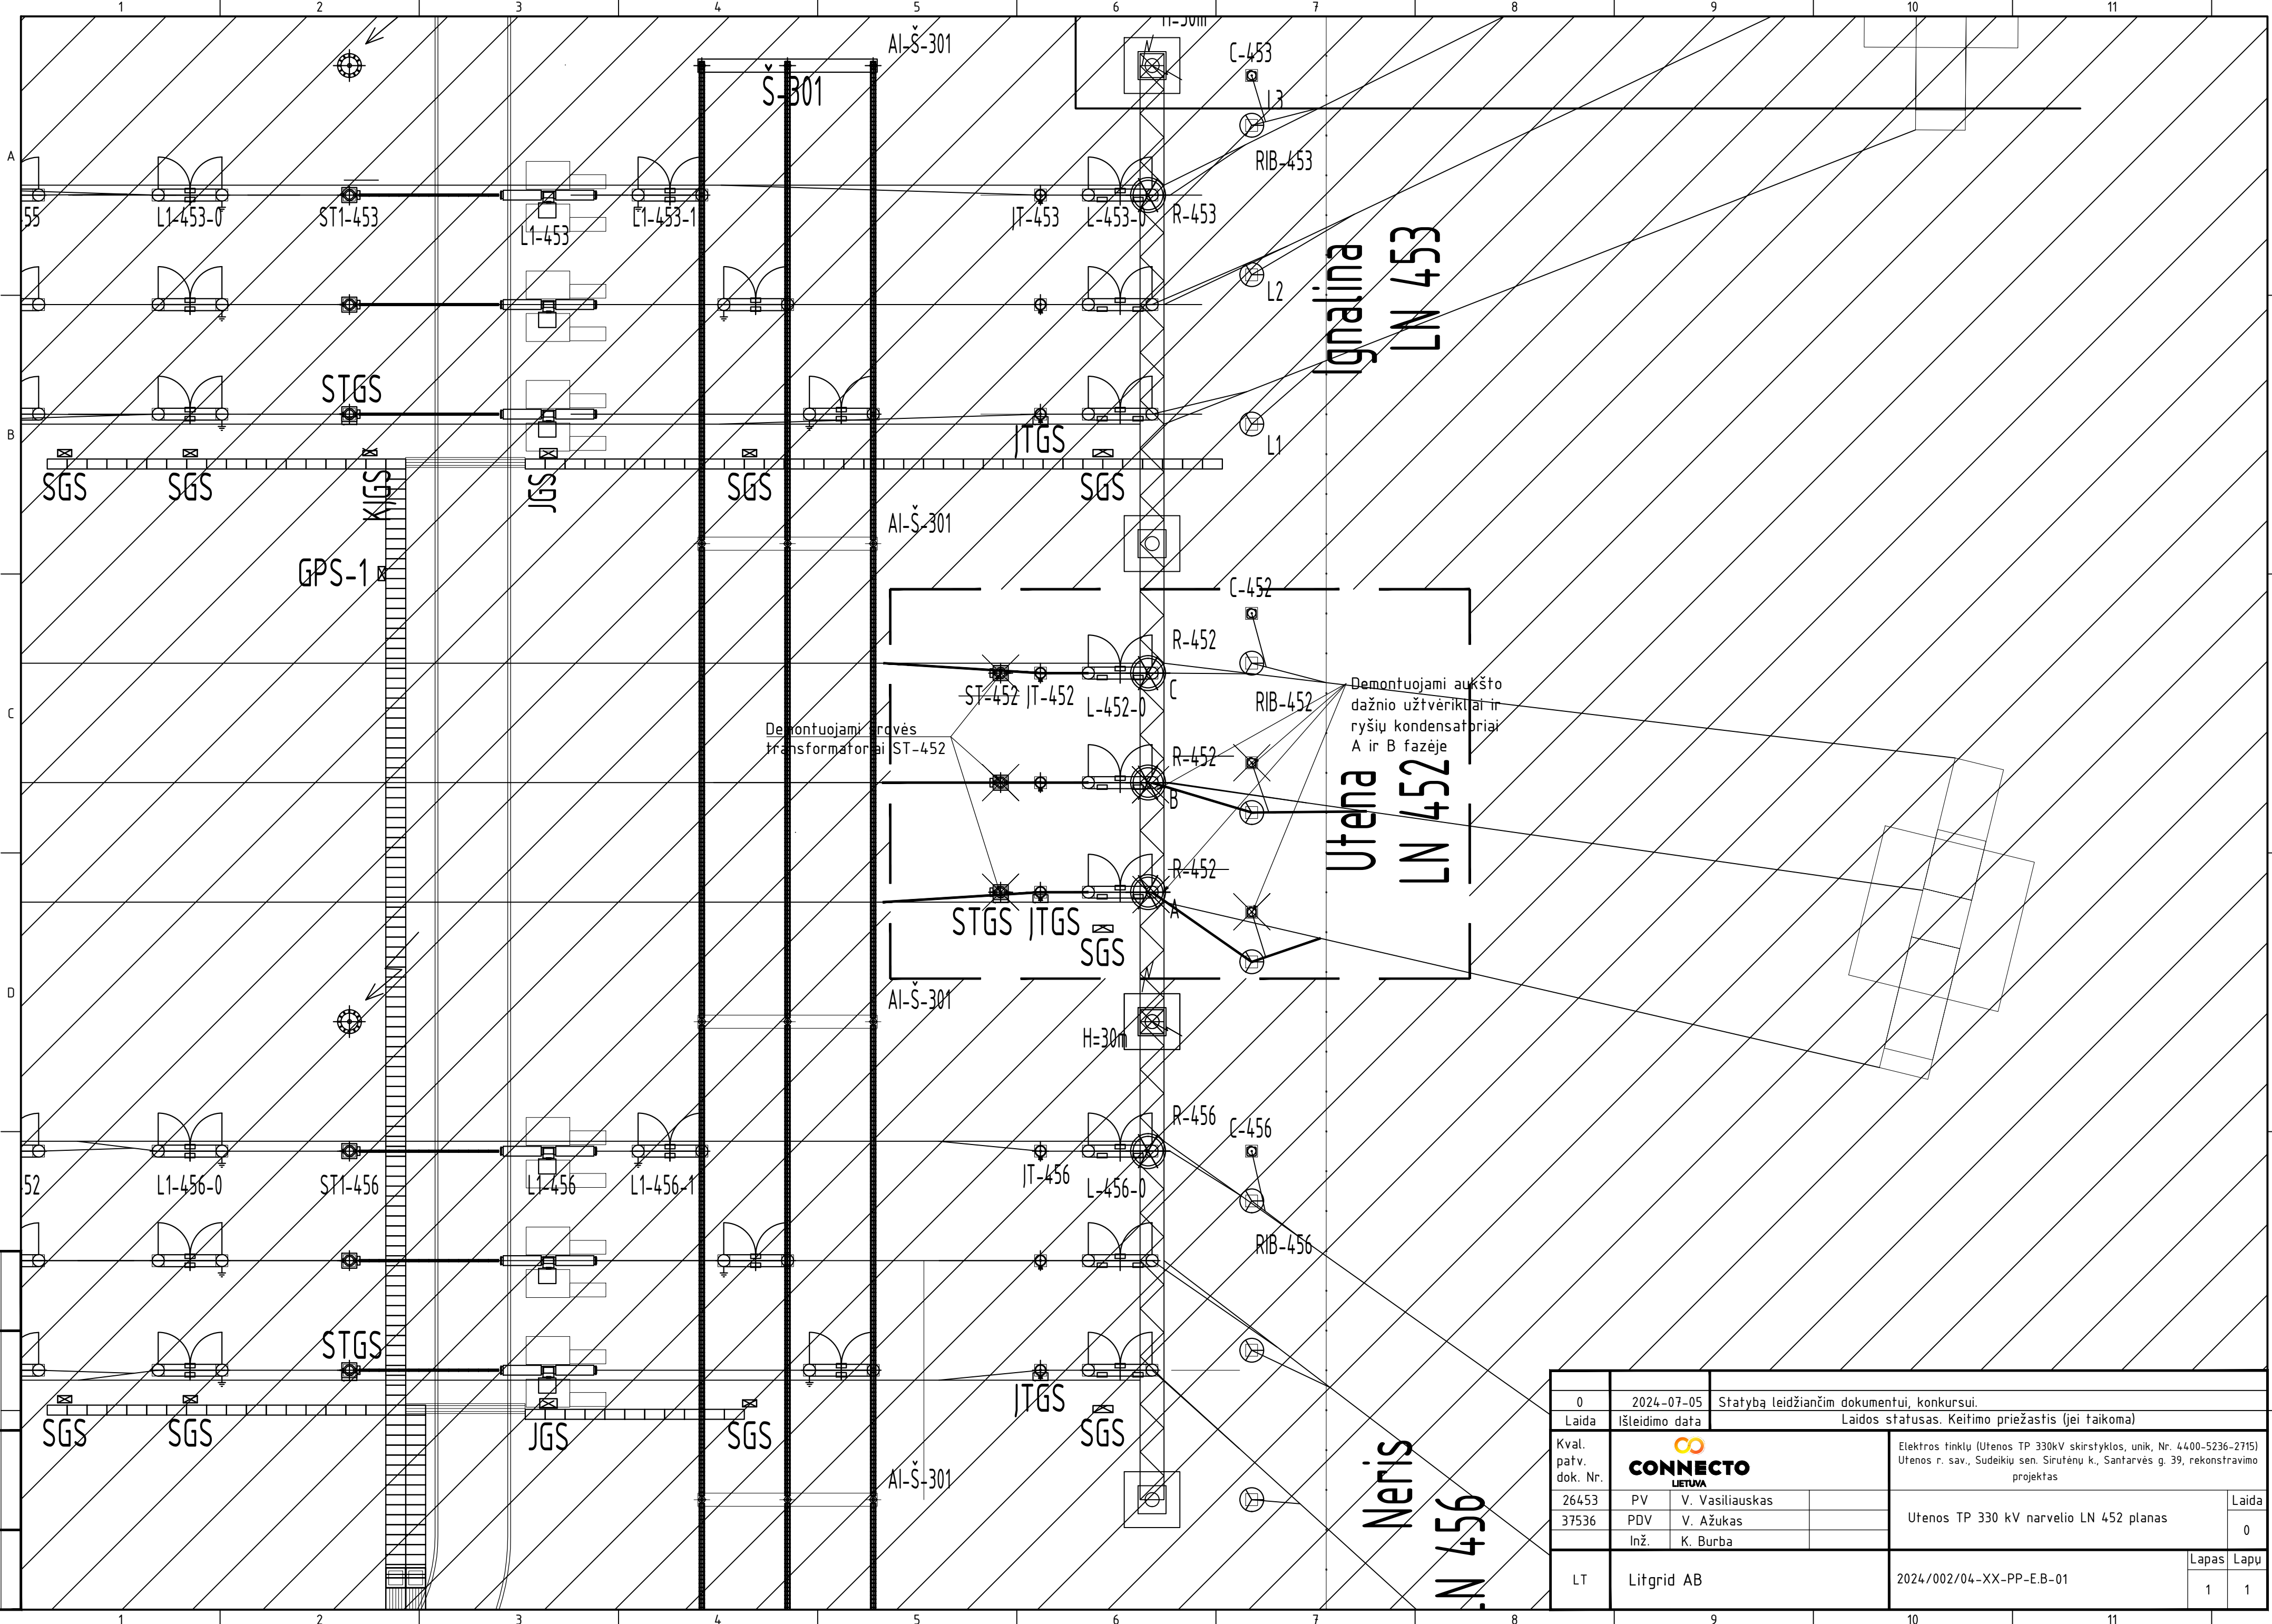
1 2 3 4 5 6 7 8 9 10 11

A
B
C
D

H=30m
C-453
AI-Š-301
Š-301
L3
RIB-453
55
L1-453-0
ST1-453
L1-453
L1-453-1
JT-453
L-453-0
R-453
L2
Ignalina
LN 453
STGS
JTGS
L1
SGS SGS KJGS JGS SGS SGS
AI-Š-301
GPS-1
C-452
R-452
ST-452 JT-452 L-452-0 C
RIB-452
Demontuojami aukšto dažnio užtvėrikliai ir ryšių kondensatoriai A ir B fazėje
Demontuojami srovės transformatoriai ST-452
R-452
B
Utena
LN 452
R-452
A
STGS JTGS
SGS
AI-Š-301
H=30m
R-456
C-456
52
L1-456-0
ST1-456
L1-456
L1-456-1
JT-456
L-456-0
RIB-456
STGS
JTGS
SGS SGS JGS SGS SGS
AI-Š-301
Neris
LN 456

| 0 | 2024-07-05 | Statybą leidžiančim dokumentui, konkursui. |
|---|---|---|
| Laida | Išleidimo data | Laidos statusas. Keitimo priežastis (jei taikoma) |

Kval. patv. dok. Nr.
CONNECTO LIETUVA
Elektros tinklų (Utenos TP 330kV skirstyklos, unik, Nr. 4400-5236-2715) Utenos r. sav., Sudeikių sen. Sirutėnų k., Santarvės g. 39, rekonstravimo projektas

| 26453 | PV | V. Vasiliauskas |
|---|---|---|
| 37536 | PDV | V. Ažukas |
| | Inž. | K. Burba |

Utenos TP 330 kV narvelio LN 452 planas
Laida
0
LT
Litgrid AB
2024/002/04-XX-PP-E.B-01
Lapas Lapų
1 1